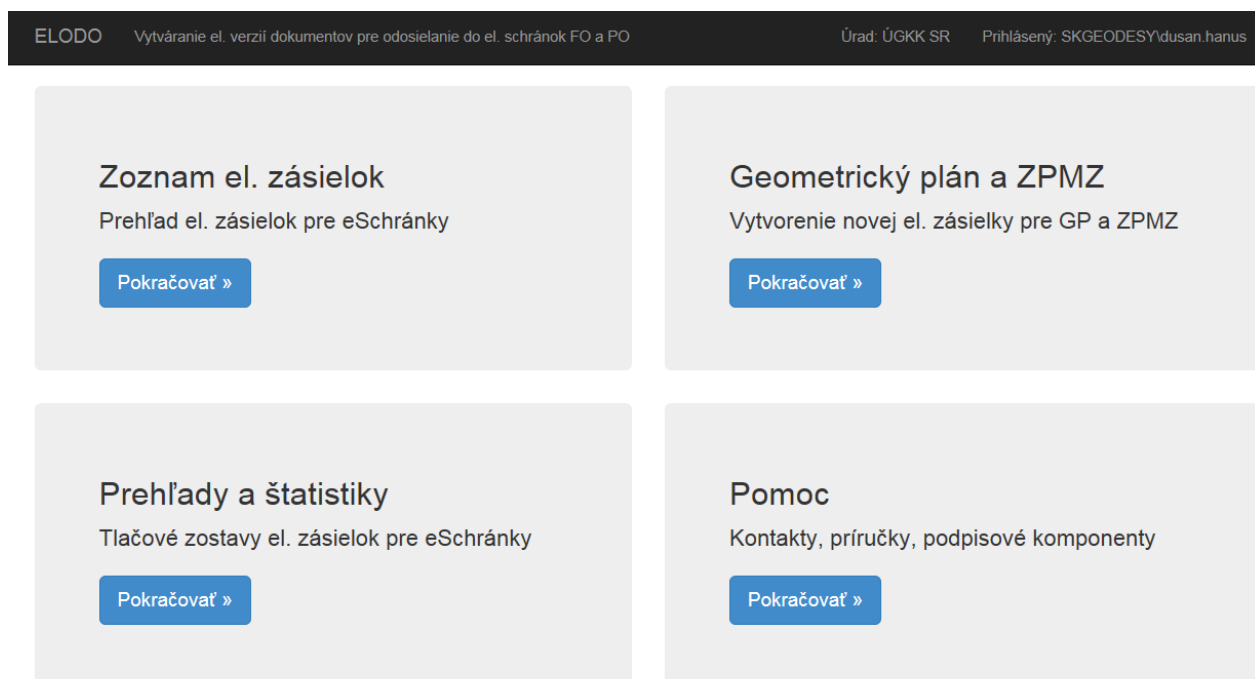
ELODO Vytváranie el. verzií dokumentov pre odosielanie do el. schránok FO a PO Úrad: ÚGKK SR Prihlásený: SKGEODESY\dusan.hanus

Zoznam el. zásielok
Prehľad el. zásielok pre eSchránky
Pokračovať »

Geometrický plán a ZPMZ
Vytvorenie novej el. zásielky pre GP a ZPMZ
Pokračovať »

Prehľady a štatistiky
Tlačové zostavy el. zásielok pre eSchránky
Pokračovať »

Pomoc
Kontakty, príručky, podpisové komponenty
Pokračovať »